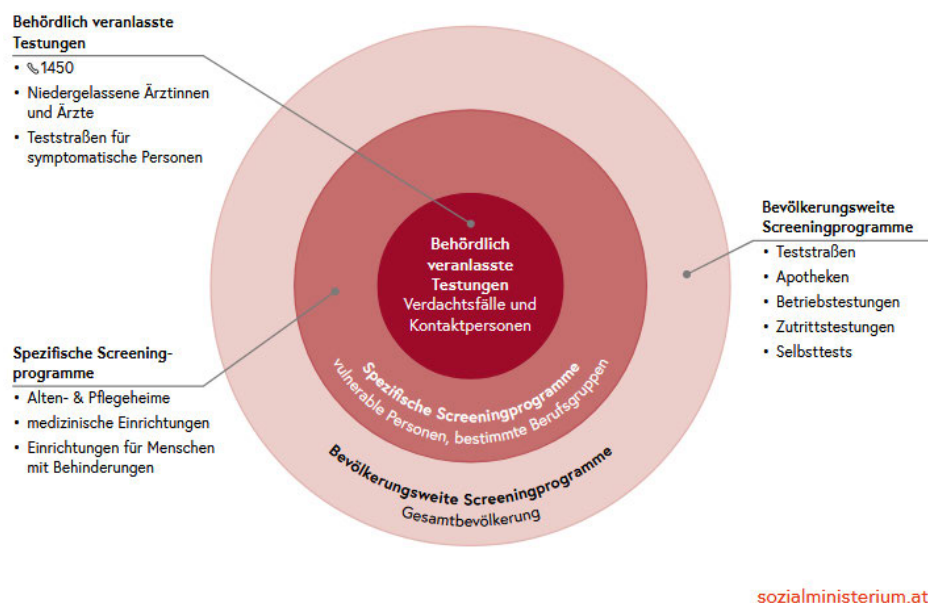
Behördlich veranlasste Testungen
• 1450
• Niedergelassene Ärztinnen und Ärzte
• Teststraßen für symptomatische Personen

Behördlich veranlasste Testungen
Verdachtsfälle und Kontaktpersonen

Spezifische Screeningprogramme
vulnerable Personen, bestimmte Berufsgruppen

Bevölkerungsweite Screeningprogramme
Gesamtbevölkerung

Bevölkerungsweite Screeningprogramme
• Teststraßen
• Apotheken
• Betriebstestungen
• Zutrittstestungen
• Selbsttests

Spezifische Screeningprogramme
• Alten- & Pflegeheime
• medizinische Einrichtungen
• Einrichtungen für Menschen mit Behinderungen

sozialministerium.at